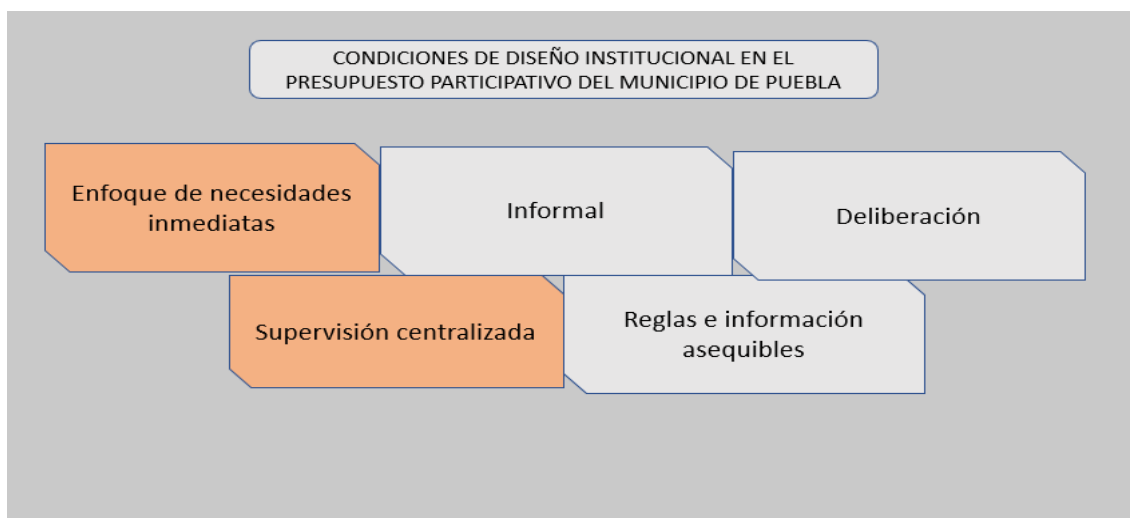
CONDICIONES DE DISEÑO INSTITUCIONAL EN EL PRESUPUESTO PARTICIPATIVO DEL MUNICIPIO DE PUEBLA

Enfoque de necesidades inmediatas

Informal

Deliberación

Supervisión centralizada

Reglas e información asequibles